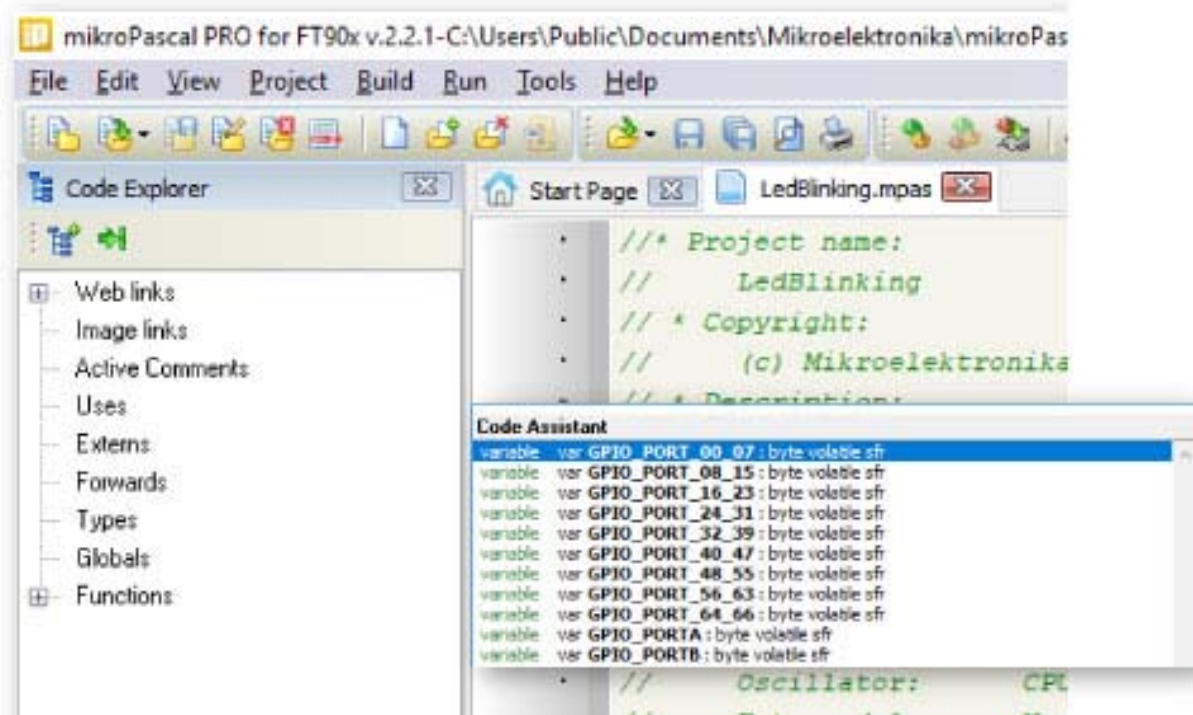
mikroPascal PRO for FT90x v.2.2.1-C:\Users\Public\Documents\Mikroelektronika\mikroPas

File Edit View Project Build Run Tools Help

Code Explorer

Start Page

LedBlinking.mpas

Web links
Image links
Active Comments
Uses
Externs
Forwards
Types
Globals
Functions

//* Project name:
// LedBlinking
// * Copyright:
// (c) Mikroelektronika
// * Description:

Code Assistant
variable var GPIO_PORT_00_07 : byte volatile sfr
variable var GPIO_PORT_08_15 : byte volatile sfr
variable var GPIO_PORT_16_23 : byte volatile sfr
variable var GPIO_PORT_24_31 : byte volatile sfr
variable var GPIO_PORT_32_39 : byte volatile sfr
variable var GPIO_PORT_40_47 : byte volatile sfr
variable var GPIO_PORT_48_55 : byte volatile sfr
variable var GPIO_PORT_56_63 : byte volatile sfr
variable var GPIO_PORT_64_66 : byte volatile sfr
variable var GPIO_PORTA : byte volatile sfr
variable var GPIO_PORTB : byte volatile sfr

// Oscillator: CPU